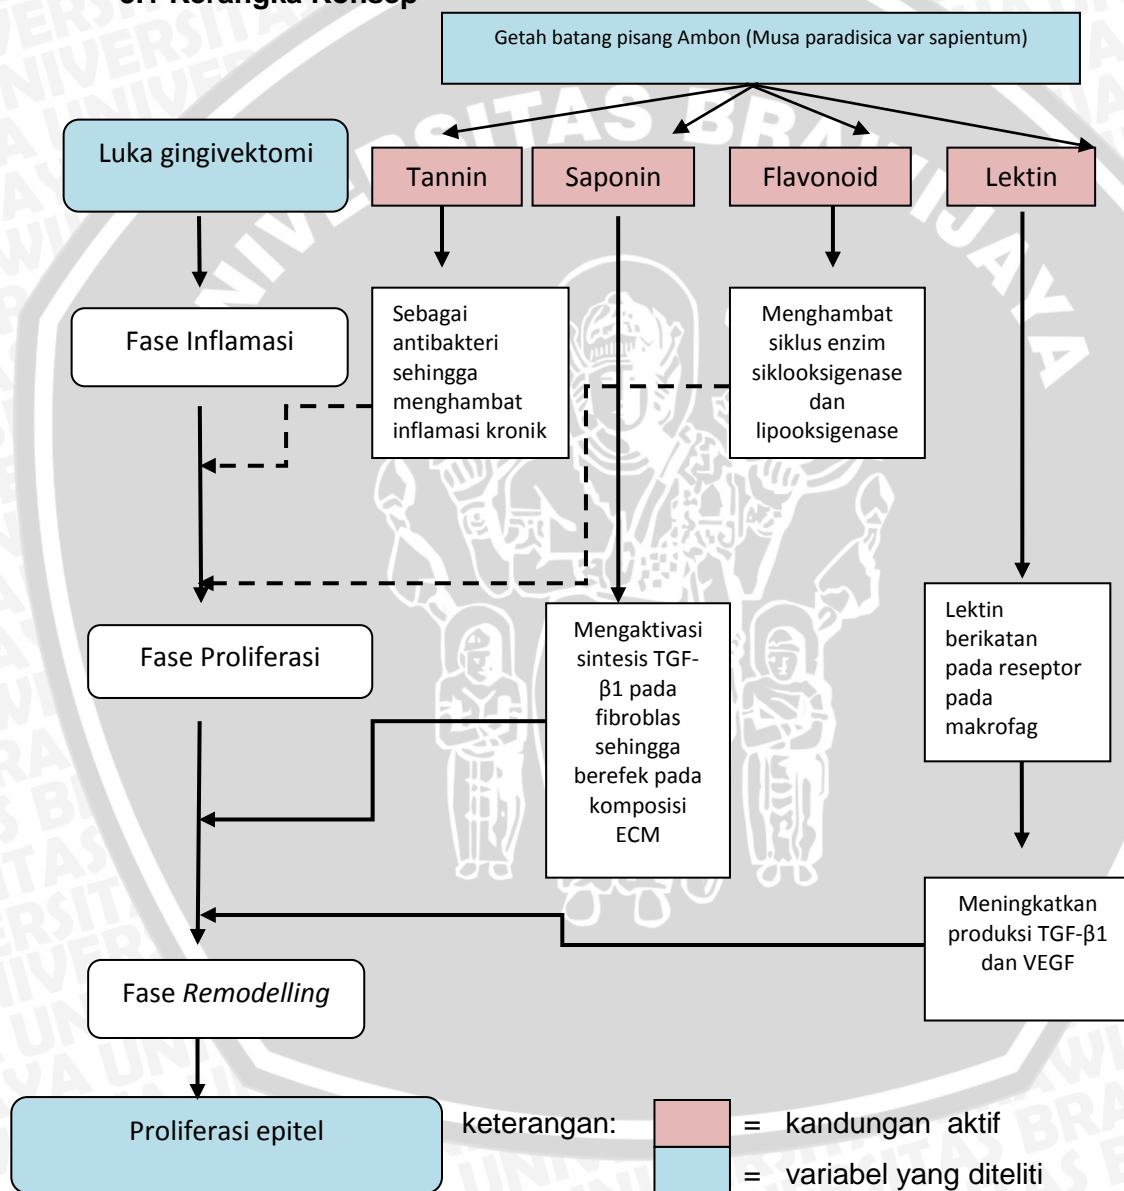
3.1 Kerangka Konsep

Getah batang pisang Ambon (Musa paradisica var sapientum)

Luka gingivektomi

Tannin

Saponin

Flavonoid

Lektin

Fase Inflamasi

Sebagai antibakteri sehingga menghambat inflamasi kronik

Menghambat siklus enzim siklooksigenase dan lipooksigenase

Fase Proliferasi

Mengaktivasi sintesis TGF-β1 pada fibroblas sehingga berefek pada komposisi ECM

Lektin berikatan pada reseptor pada makrofag

Meningkatkan produksi TGF-β1 dan VEGF

Fase *Remodelling*

Proliferasi epitel

keterangan: = kandungan aktif

= variabel yang diteliti